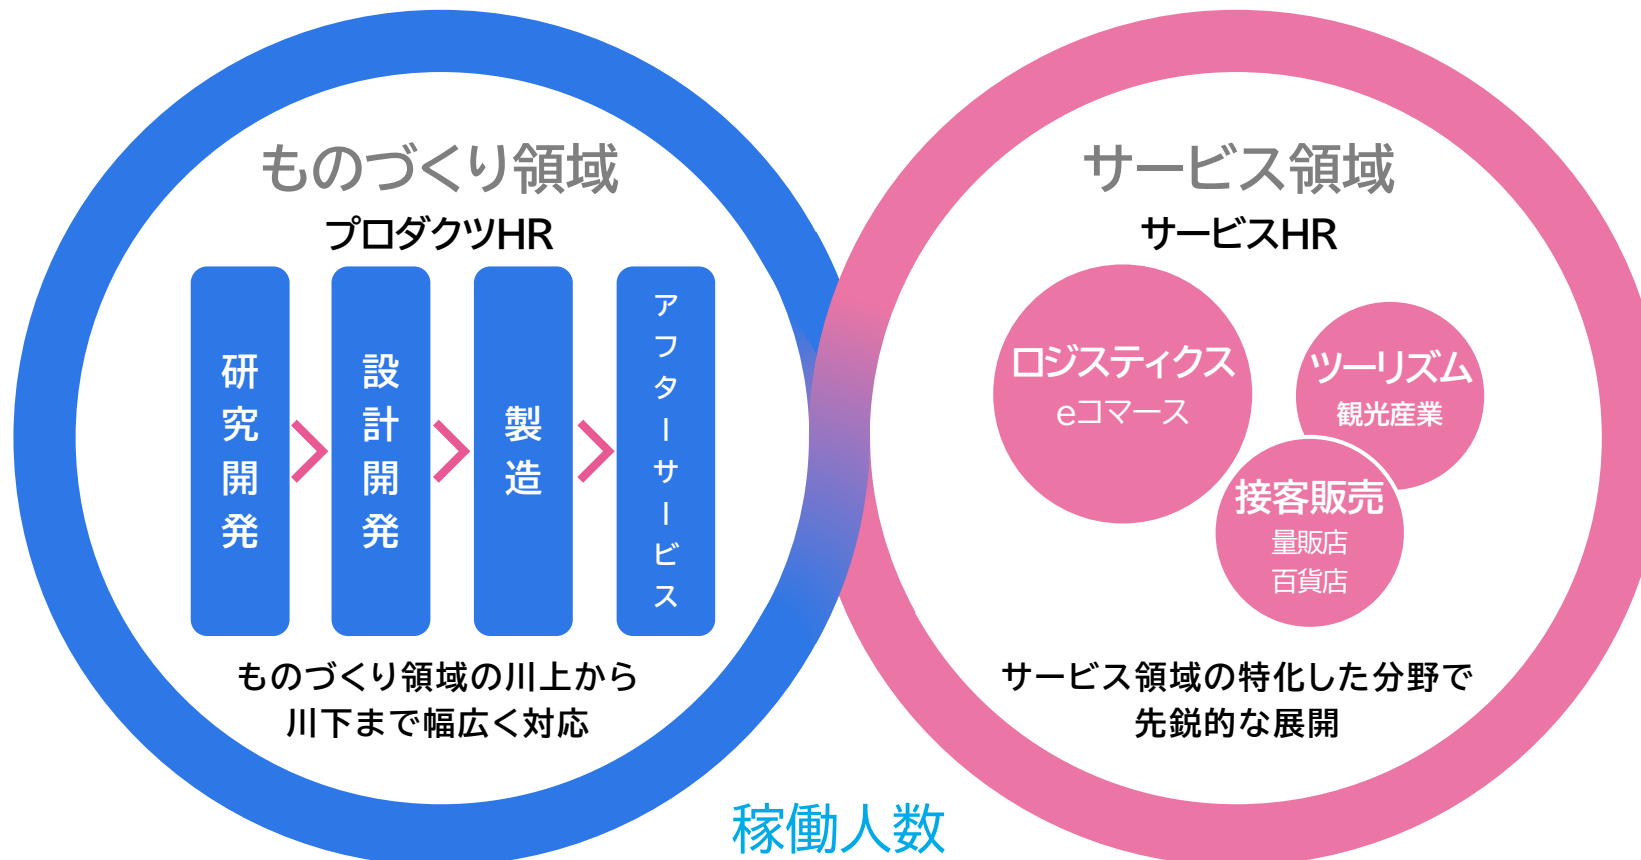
ものづくり領域

プロダクツHR

研究開発

設計開発

製造

アフターサービス

ものづくり領域の川上から川下まで幅広く対応

サービス領域

サービスHR

ロジスティクス
eコマース

ツーリズム
観光産業

接客販売
量販店
百貨店

サービス領域の特化した分野で先鋭的な展開

稼働人数